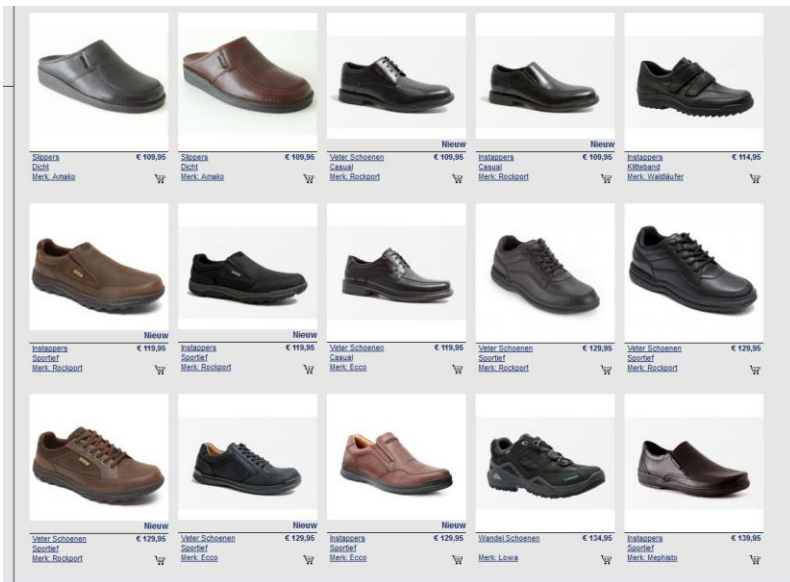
Slippers € 109,95
Dicht
Merk: Amako

Slippers € 109,95
Dicht
Merk: Amako

Nieuw
Veter Schoenen € 109,95
Casual
Merk: Rockport

Nieuw
Instappers € 109,95
Casual
Merk: Rockport

Instappers € 114,95
Klitteband
Merk: Waldläufer

Nieuw
Instappers € 119,95
Sportief
Merk: Rockport

Nieuw
Instappers € 119,95
Sportief
Merk: Rockport

Veter Schoenen € 119,95
Casual
Merk: Ecco

Veter Schoenen € 129,95
Sportief
Merk: Rockport

Veter Schoenen € 129,95
Sportief
Merk: Rockport

Nieuw
Veter Schoenen € 129,95
Sportief
Merk: Rockport

Nieuw
Veter Schoenen € 129,95
Sportief
Merk: Ecco

Nieuw
Instappers € 129,95
Sportief
Merk: Ecco

Wandel Schoenen € 134,95
Merk: Lowa

Instappers € 139,95
Sportief
Merk: Mephisto